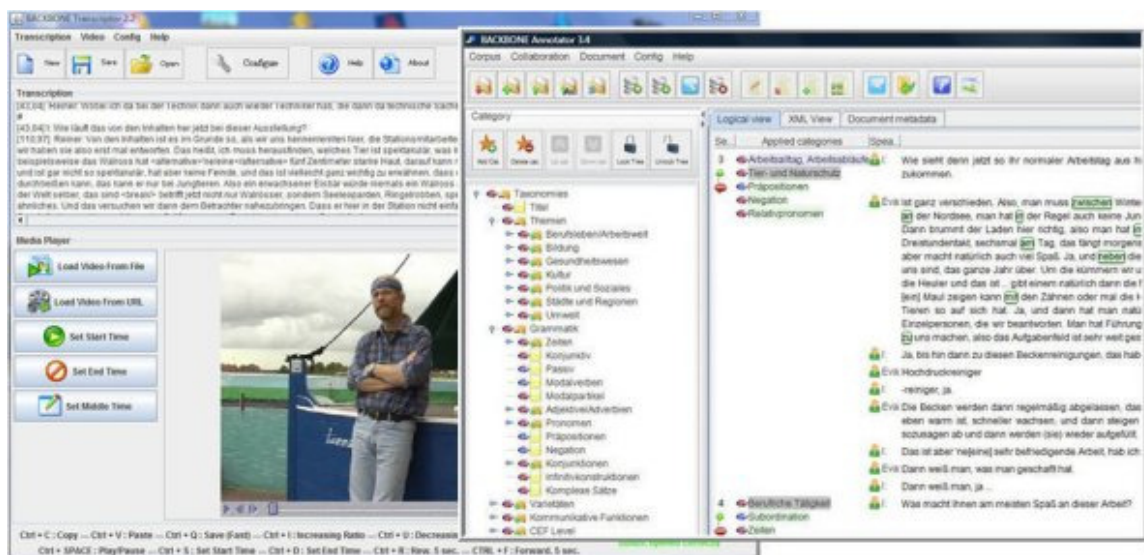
BACKBONE Transcriptor 2.2

Transcription Video Config Help

New Save Open Configure Help About

Transcription

[43.04] Reiner: Wobei ich da bei der Technik dann auch wieder Techniker hab, die dann da technische Sache
#
[43.04] I: Wie läuft das von den Inhalten her jetzt bei dieser Ausstellung?
[110.97] Reiner: Von den Inhalten ist es im Grunde so, als wir uns hier kennengelernt hier, die Stationsmitarbeite wir haben sie also erst mal entworfen. Das heißt, ich muss herausfinden, welches Tier ist spektakulär, was t beispielsweise das Walross hat <alternative>'reine</alternative> fünf Zentimeter starke Haut, darauf kann r und ist gar nicht so spektakulär, hat aber keine Feinde, und das ist vielleicht ganz wichtig zu erwähnen, dass durchbeißen kann, das kann er nur bei Jungtieren. Also ein erwachsener Eisbär würde niemals ein Walross der Welt selber, das sind <breath> betrifft jetzt nicht nur Walrosse, sondern Seeleopard, Ringelrobben, sp ähnliches. Und das versuchen wir dann dem Betrachter nahezubringen. Dass er hier in der Station nicht einfa

Media Player

Load Video From File

Load Video From URL

Set Start Time

Set End Time

Set Middle Time

Ctrl + C : Copy — Ctrl + V : Paste — Ctrl + Q : Save (Fast) — Ctrl + I : Increasing Ratio — Ctrl + U : Decreasin
Ctrl + SPACE : Play/Pause — Ctrl + S : Set Start Time — Ctrl + D : Set End Time — Ctrl + R : Rew. 5 sec. — CTRL + F : Forward. 5 sec.

BACKBONE Annotator 1.4

Corpus Collaboration Document Config Help

Category

Add Cat. Delete cat. Up cat. Down cat. Lock Tree Unlock Tree

Taxonomies
Titel
Themen
Berufsleben/Arbeitswelt
Bildung
Gesundheitswesen
Kultur
Politik und Soziales
Städte und Regionen
Umwelt
Grammatik
Zeiten
Konjunktiv
Passiv
Modalverben
Modalpartikel
Adjektive/Adverbien
Pronomen
Präpositionen
Negation
Konjunktionen
Infinitivkonstruktionen
Komplexe Sätze
Varietäten
Kommunikative Funktionen
CEF Level

Logical view XML View Document metadata

Se... Applied categories Spea...

3 Arbeitsalltag, Arbeitsabläufe I: Wie sieht denn jetzt so ihr normaler Arbeitstag aus hi
Tier- und Naturschutz zukommen.
Präpositionen
Negation Evk Ist ganz verschieden. Also, man muss zwischen Winte
Relativpronomen an der Nordsee, man hat in der Regel auch keine Jun Dann brummt der Laden hier richtig, also man hat in Dreistundentakt, sechsmal am Tag, das fängt morgens aber macht natürlich auch viel Spaß. Ja, und neben die uns sind, das ganze Jahr über. Um die kümmern wir u die Heuler und das ist... gibt einem natürlich dann die f [ein] Maul zeigen kann mit den Zähnen oder mal die H Tieren so auf sich hat. Ja, und dann hat man natü Einzelpersonen, die wir beantworten. Man hat Führung zu uns machen, also das Aufgabenfeld ist sehr weit ges

I: Ja, bis hin dann zu diesen Beckenreinigungen, das hab
Evk Hochdruckreiniger
I: -reiniger, ja.
Evk Die Becken werden dann regelmäßig abgelassen, das eben warm ist, schneller wachsen, und dann steigen sozusagen ab und dann werden (sie) wieder aufgefüllt.
I: Das ist aber 'ne[eine] sehr befriedigende Arbeit, hab ich
Evk Dann weiß man, was man geschafft hat.
I: Dann weiß man, ja...

4 Berufliche Tätigkeit I: Was macht Ihnen am meisten Spaß an dieser Arbeit?
Subordination
Zeiten